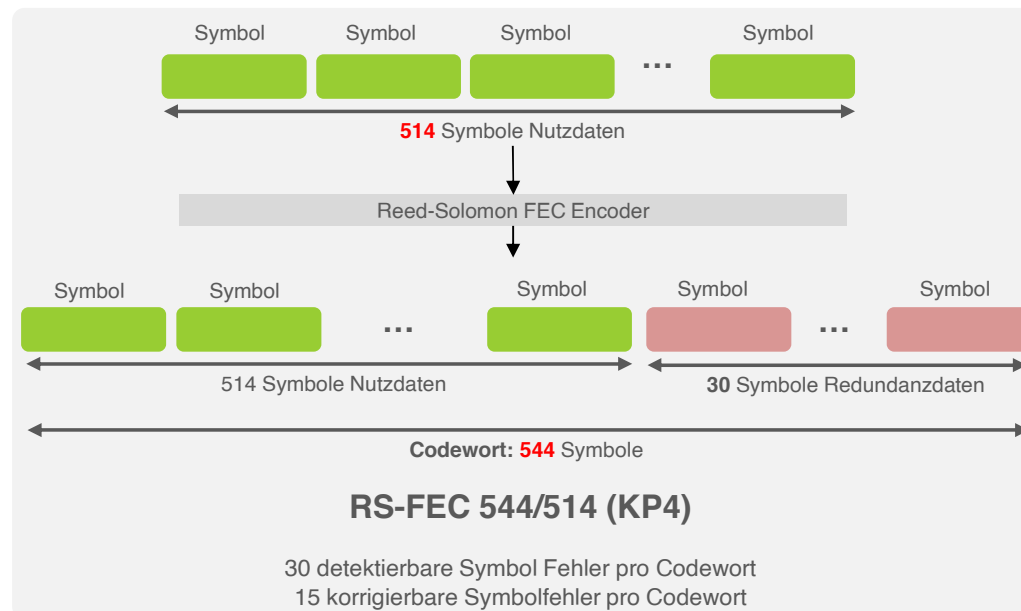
Symbol Symbol Symbol ... Symbol

514 Symbole Nutzdaten

Reed-Solomon FEC Encoder

Symbol Symbol ... Symbol Symbol ... Symbol

514 Symbole Nutzdaten

30 Symbole Redundanzdaten

Codewort: 544 Symbole

RS-FEC 544/514 (KP4)

30 detektierbare Symbol Fehler pro Codewort
15 korrigierbare Symbolfehler pro Codewort